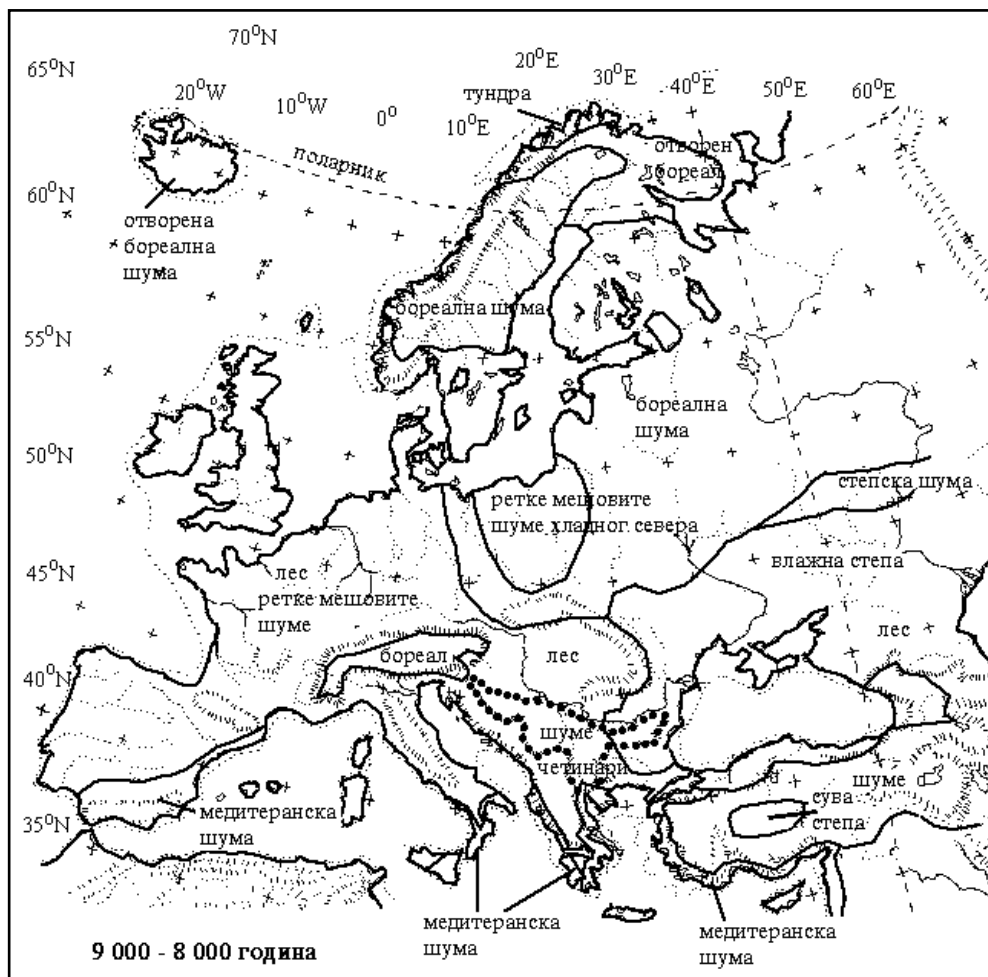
70$^0$N
65$^0$N
20$^0$W
10$^0$W
0$^0$
20$^0$E
10$^0$E
тундра
30$^0$E
40$^0$E
50$^0$E
60$^0$E
поларник
отворен бореал
60$^0$N
отворена бореална шума
бореална шума
55$^0$N
бореална шума
50$^0$N
степска шума
ретке мешовите шуме хладног севера
влажна степа
45$^0$N
лес
ретке мешовите шуме
лес
бореал
лес
40$^0$N
шуме
четинари
шуме
сува степа
медитеранска шума
35$^0$N
медитеранска шума
медитеранска шума
9 000 - 8 000 година